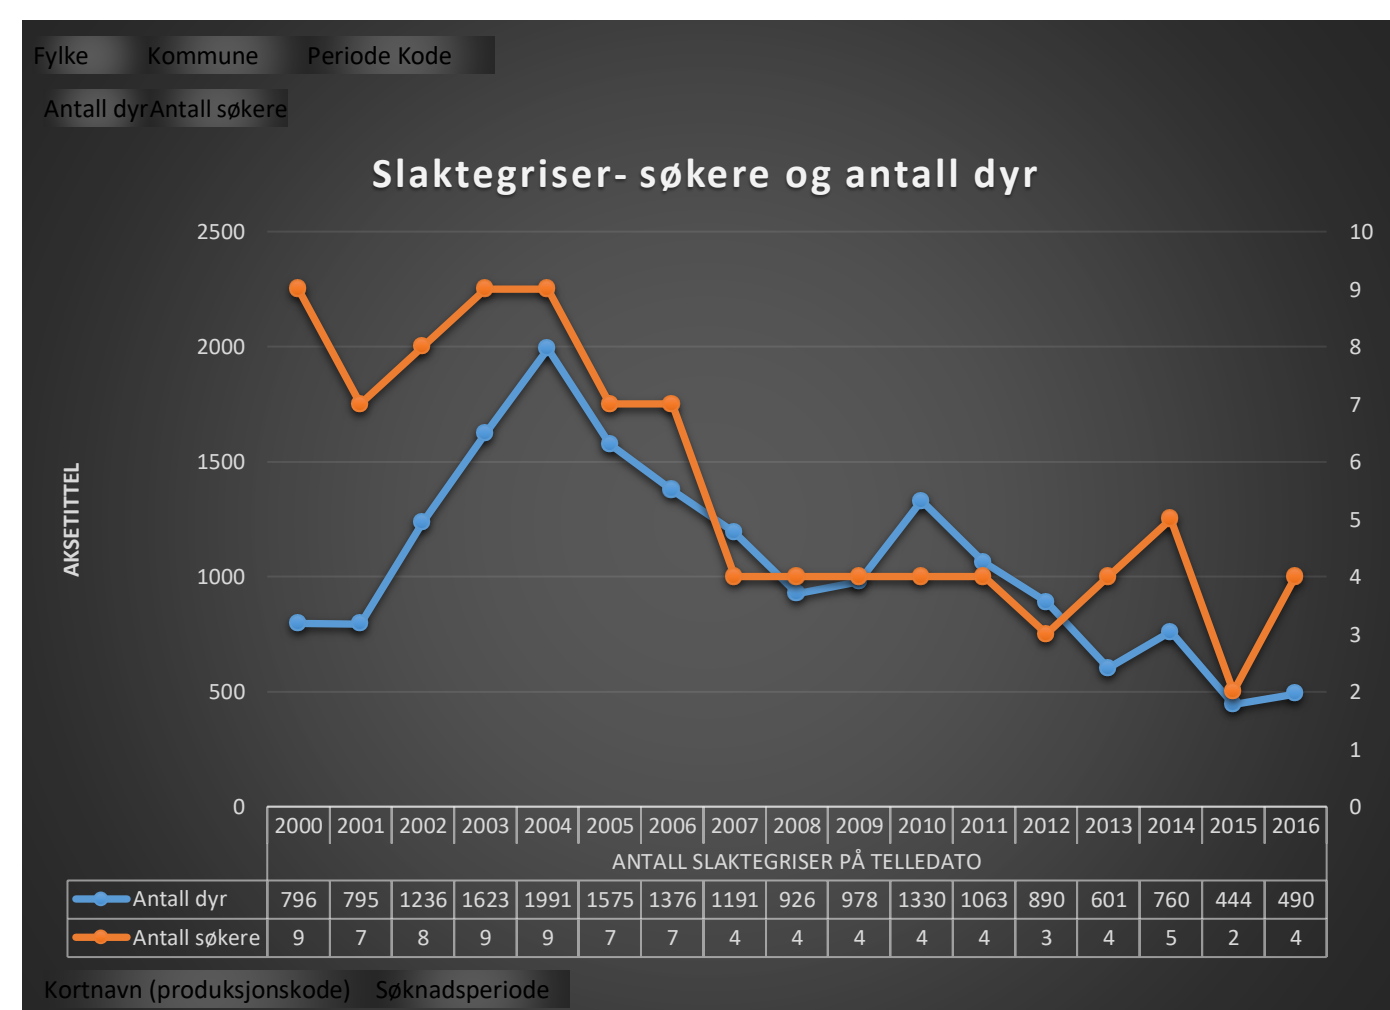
Fylke Kommune Periode Kode

Antall dyrAntall søkere

Slaktegriser- søkere og antall dyr

2500
2000
1500
1000
500
0

10
9
8
7
6
5
4
3
2
1
0

AKSETITTEL

|  | 2000 | 2001 | 2002 | 2003 | 2004 | 2005 | 2006 | 2007 | 2008 | 2009 | 2010 | 2011 | 2012 | 2013 | 2014 | 2015 | 2016 |
|---|---|---|---|---|---|---|---|---|---|---|---|---|---|---|---|---|---|
| Antall dyr | 796 | 795 | 1236 | 1623 | 1991 | 1575 | 1376 | 1191 | 926 | 978 | 1330 | 1063 | 890 | 601 | 760 | 444 | 490 |
| Antall søkere | 9 | 7 | 8 | 9 | 9 | 7 | 7 | 4 | 4 | 4 | 4 | 4 | 3 | 4 | 5 | 2 | 4 |

ANTALL SLAKTEGRISER PÅ TELLEDATO

Kortnavn (produksjonskode) Søknadsperiode